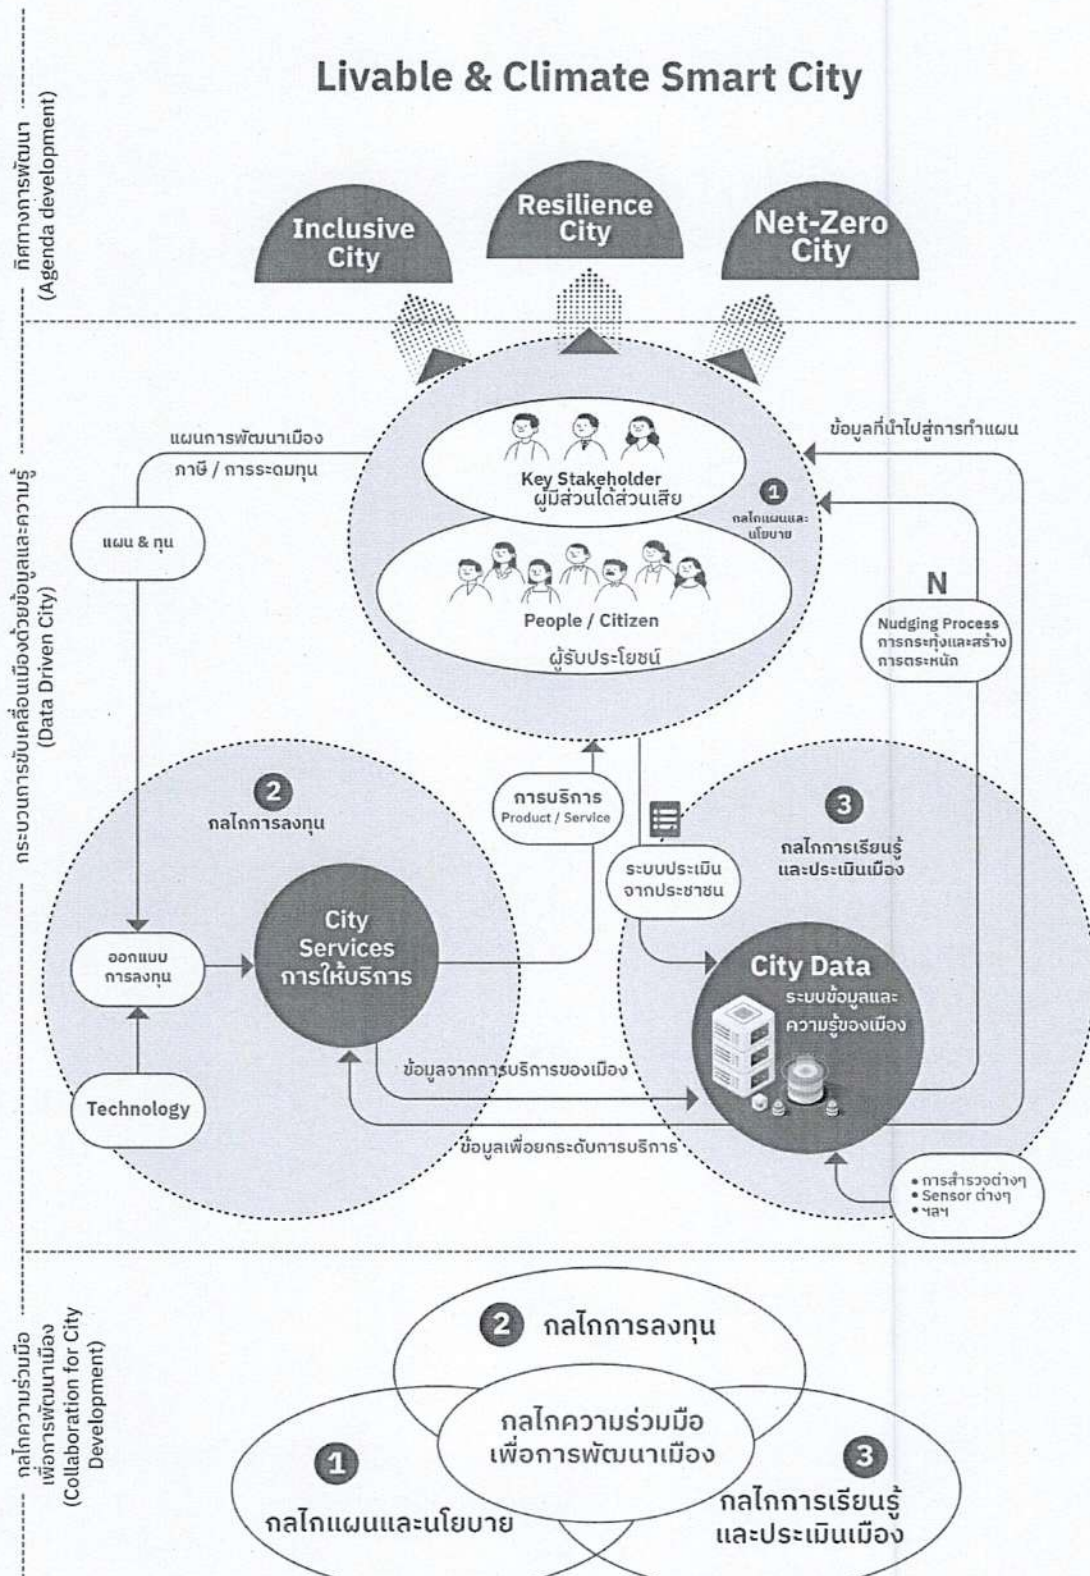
ทิศทางการพัฒนา (Agenda development)

Livable & Climate Smart City

Inclusive City

Resilience City

Net-Zero City

กระบวนการขับเคลื่อนเมืองด้วยข้อมูลและความรู้ (Data Driven City)

แผนการพัฒนาเมือง

ภาษี / การระดมทุน

แผน & ทุน

Key Stakeholder
ผู้มีส่วนได้ส่วนเสีย

1
กลไกแผนและนโยบาย

People / Citizen

ผู้รับประโยชน์

ข้อมูลที่นำไปสู่การทำแผน

N

Nudging Process
การกระตุ้นและสร้างการตระหนัก

2
กลไกการลงทุน

การบริการ
Product / Service

ระบบประเมินจากประชาชน

3
กลไกการเรียนรู้และประเมินเมือง

ออกแบบการลงทุน

City Services
การให้บริการ

City Data
ระบบข้อมูลและความรู้ของเมือง

Technology

ข้อมูลจากการบริการของเมือง

ข้อมูลเพื่อยกระดับการบริการ

• การสำรวจต่างๆ
• Sensor ต่างๆ
• ฯลฯ

กลไกความร่วมมือเพื่อการพัฒนาเมือง (Collaboration for City Development)

2 กลไกการลงทุน

กลไกความร่วมมือเพื่อการพัฒนาเมือง

1
กลไกแผนและนโยบาย

3
กลไกการเรียนรู้และประเมินเมือง